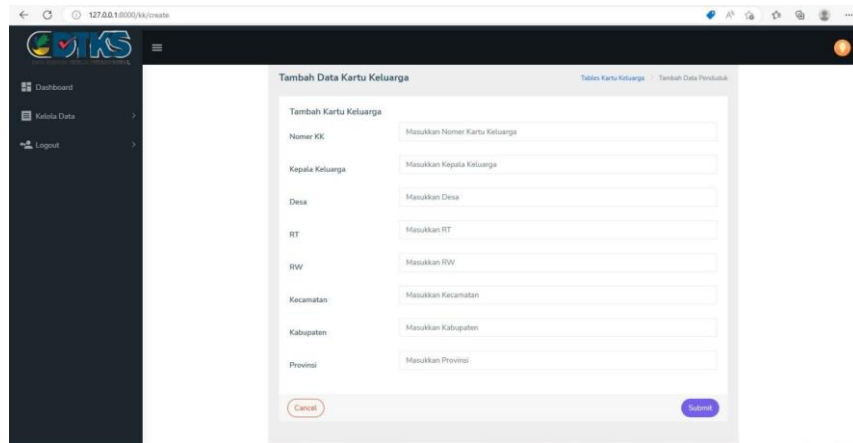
127.0.0.1:8000/kk/create

DTKS

Dashboard

Kelola Data

Logout

Tambah Data Kartu Keluarga

Tables Kartu Keluarga > Tambah Data Penduduk

Tambah Kartu Keluarga

Nomor KK
Masukkan Nomor Kartu Keluarga

Kepala Keluarga
Masukkan Kepala Keluarga

Desa
Masukkan Desa

RT
Masukkan RT

RW
Masukkan RW

Kecamatan
Masukkan Kecamatan

Kabupaten
Masukkan Kabupaten

Provinsi
Masukkan Provinsi

Cancel

Submit